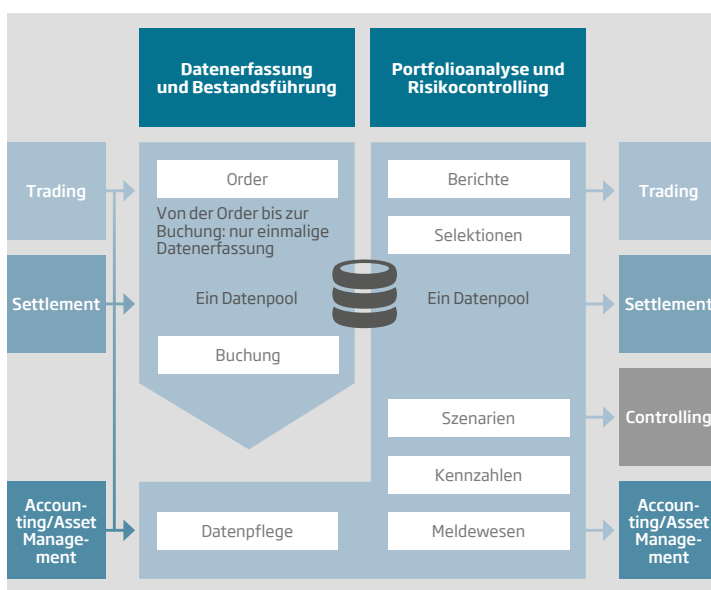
Datenerfassung und Bestandsführung

Portfolioanalyse und Risikocontrolling

Trading

Settlement

Accounting/Asset Management

Order

Von der Order bis zur Buchung: nur einmalige Datenerfassung

Ein Datenpool

Buchung

Berichte

Selektionen

Ein Datenpool

Szenarien

Kennzahlen

Datenpflege

Meldewesen

Trading

Settlement

Controlling

Accounting/Asset Management